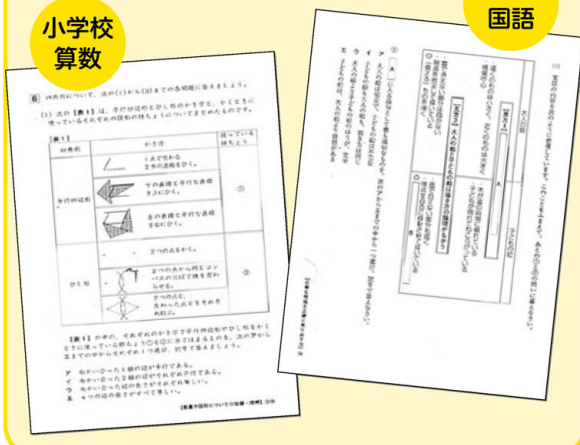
小学校
算数

国語

6 四角形について、次の(1)から(3)までの各問題に答えましょう。

(1) 次の【表1】は、平行四辺形とひし形のかき方と、かくときに使っているそれぞれの図形の特ちょうについてまとめたものです。

【表1】

| 四角形 | かき方 | 使っている特ちょう |
|---|---|---|
| 平行四辺形 | 1 大きめの直線をひく。 | |
| | 下の直線と平行な直線をひく。 | ⑦ |
| | 左の直線と平行な直線をひく。 | |
| ひし形 | 1 2つの点をかく。 | |
| | 2つの点から同じコンパスの幅で弧をかく。 | ④ |
| | 2つの点と、交わった点をそれぞれ直線でむすぶ。 | |

【表1】の中の、それぞれのかき方で平行四辺形やひし形をかくときに使っている特ちょう⑦と④を、次のアからエまでの中からそれぞれ1つ選んで、記号で答えましょう。

ア 向かい合った1組の辺が平行である。
イ 向かい合った2組の辺がそれぞれ平行である。
ウ 向かい合った辺の長さがそれぞれ等しい。
エ 4つの辺の長さがすべて等しい。

【数量や図形についての知識・技能】

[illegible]